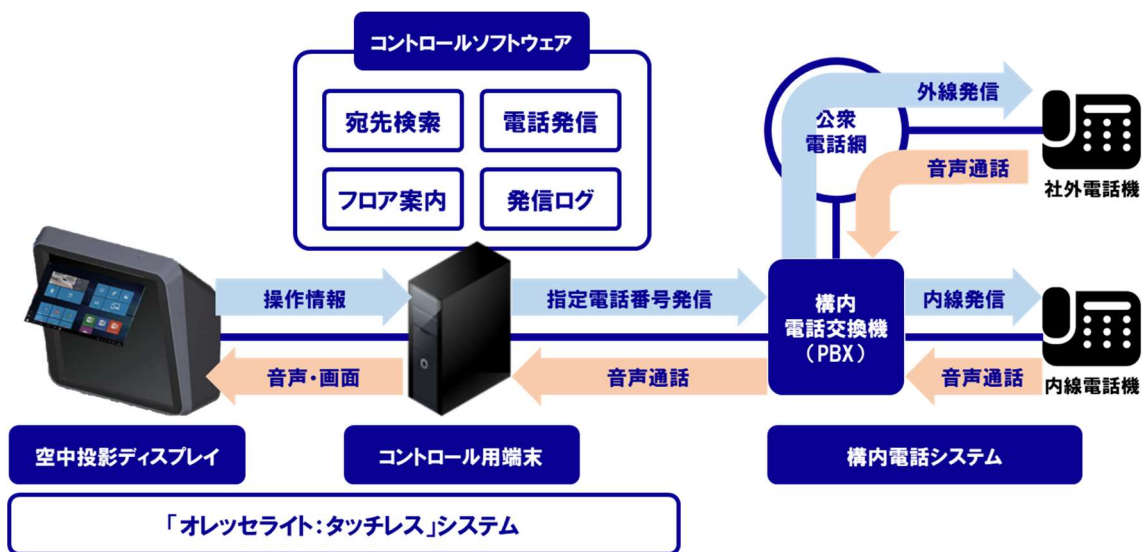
コントロールソフトウェア

宛先検索

電話発信

フロア案内

発信ログ

公衆電話網

外線発信

社外電話機

音声通話

操作情報

指定電話番号発信

構内電話交換機（PBX）

内線発信

内線電話機

音声・画面

音声通話

音声通話

空中投影ディスプレイ

コントロール用端末

構内電話システム

「オレッセライト：タッチレス」システム